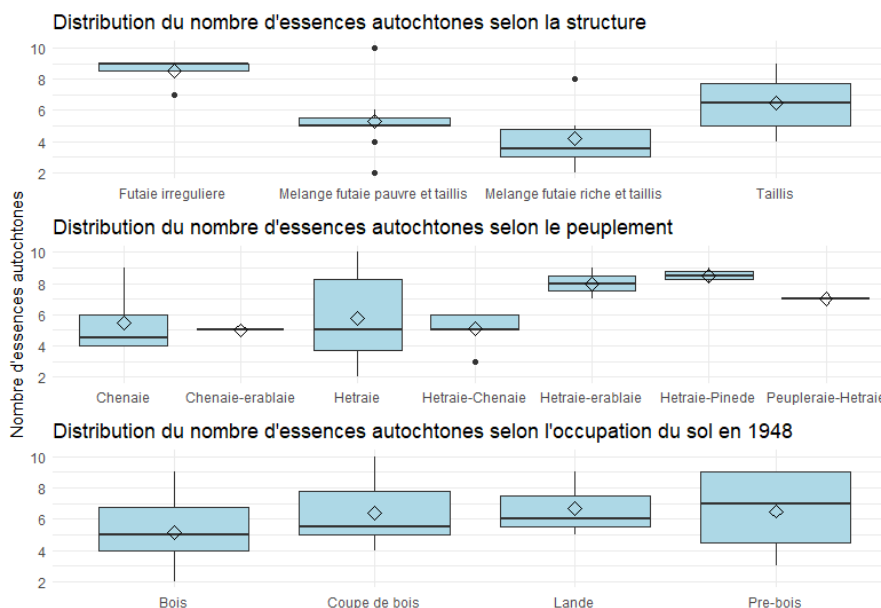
Distribution du nombre d'essences autochtones selon la structure

10
8
6
4
2

Futaie irreguliere
Melange futaie pauvre et taillis
Melange futaie riche et taillis
Taillis

Nombre d'essences autochtones

Distribution du nombre d'essences autochtones selon le peuplement

10
8
6
4
2

Chenaie
Chenaie-erablaie
Hetraie
Hetraie-Chenaie
Hetraie-erablaie
Hetraie-Pinede
Peupleraie-Hetraie

Distribution du nombre d'essences autochtones selon l'occupation du sol en 1948

10
8
6
4
2

Bois
Coupe de bois
Lande
Pre-bois